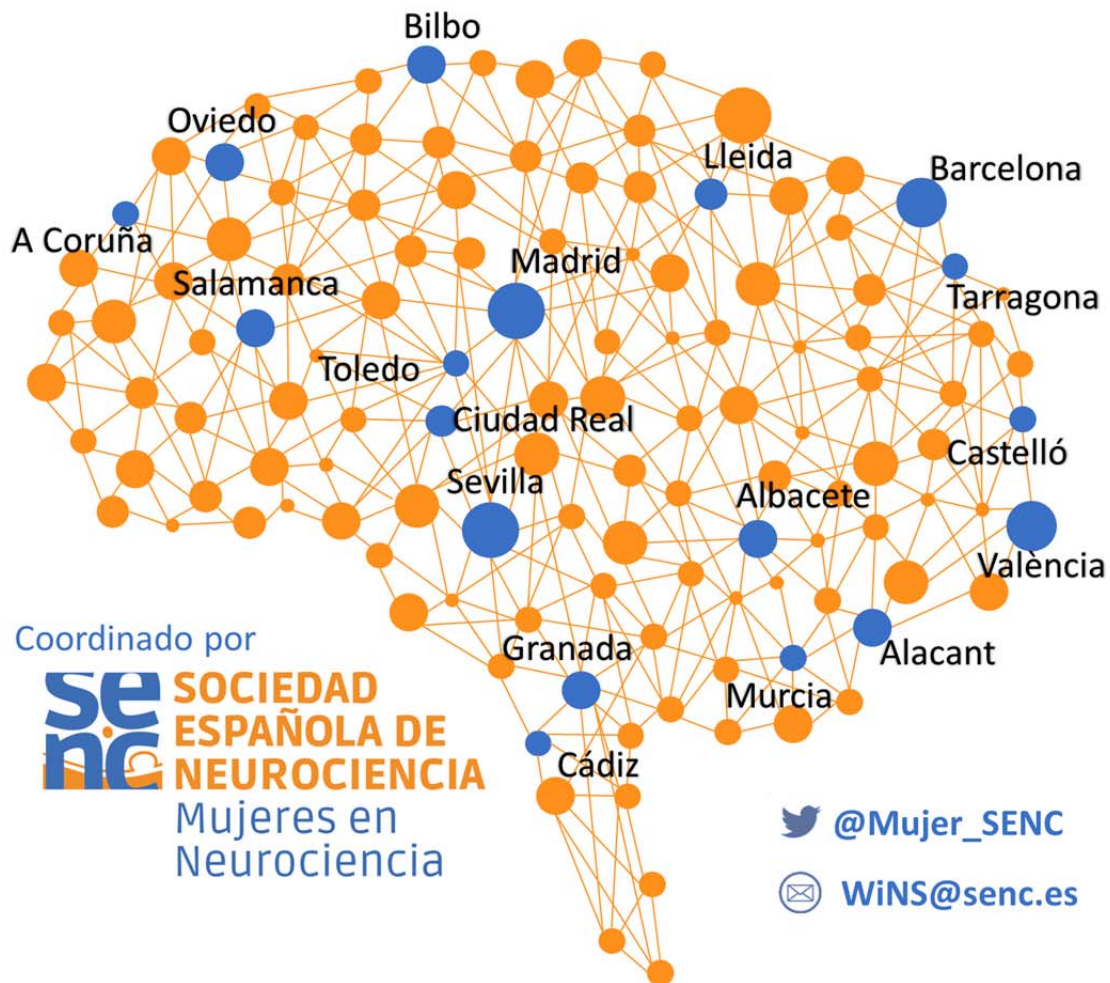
Bilbo

Oviedo

Lleida

Barcelona

A Coruña

Madrid

Salamanca

Tarragona

Toledo

Ciudad Real

Castelló

Sevilla

Albacete

València

Coordinado por

Granada

Alacant

Murcia

SOCIEDAD ESPAÑOLA DE NEUROCIENCIA

Cádiz

Mujeres en Neurociencia

@Mujer_SENC

WiNS@senc.es